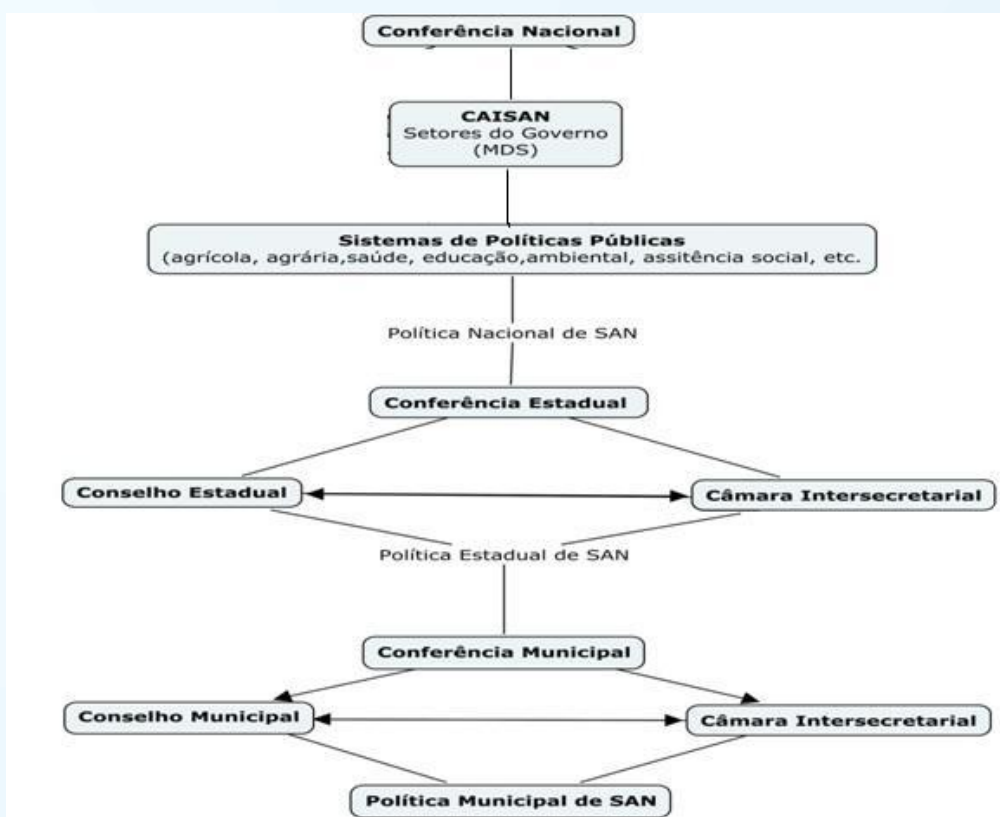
Conferência Nacional

CAISAN
Setores do Governo
(MDS)

Sistemas de Políticas Públicas
(agrícola, agrária,saúde, educação,ambiental, assitência social, etc.

Política Nacional de SAN

Conferência Estadual

Conselho Estadual

Câmara Intersecretarial

Política Estadual de SAN

Conferência Municipal

Conselho Municipal

Câmara Intersecretarial

Política Municipal de SAN